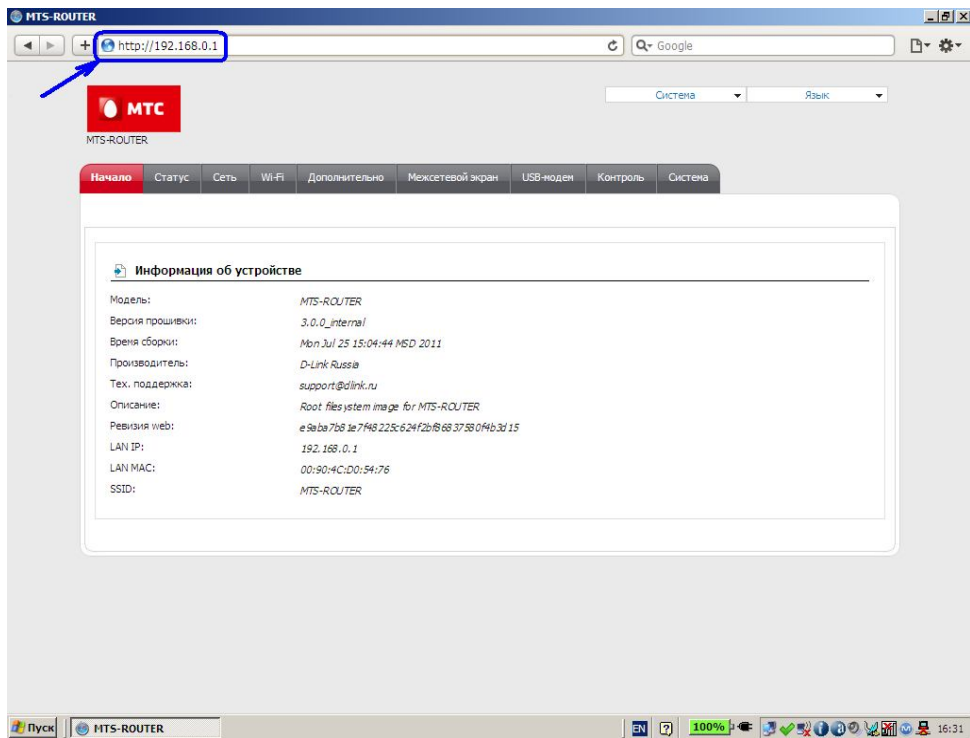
MTS-ROUTER

http://192.168.0.1

Google

МТС
MTS-ROUTER

Система
Язык

Начало | Статус | Сеть | Wi-Fi | Дополнительно | Межсетевой экран | USB-модем | Контроль | Система

Информация об устройстве

| | |
|---|---|
| Модель: | MTS-ROUTER |
| Версия прошивки: | 3.0.0_internal |
| Время сборки: | Mon Jul 25 15:04:44 MSD 2011 |
| Производитель: | D-Link Russia |
| Тех. поддержка: | support@dlink.ru |
| Описание: | Root filesystem image for MTS-ROUTER |
| Ревизия web: | e9aba7b81e7f48225c624f2bf86837580f4b3d15 |
| LAN IP: | 192.168.0.1 |
| LAN MAC: | 00:90:4C:D0:54:76 |
| SSID: | MTS-ROUTER |

Пуск
MTS-ROUTER
EN
100%
16:31